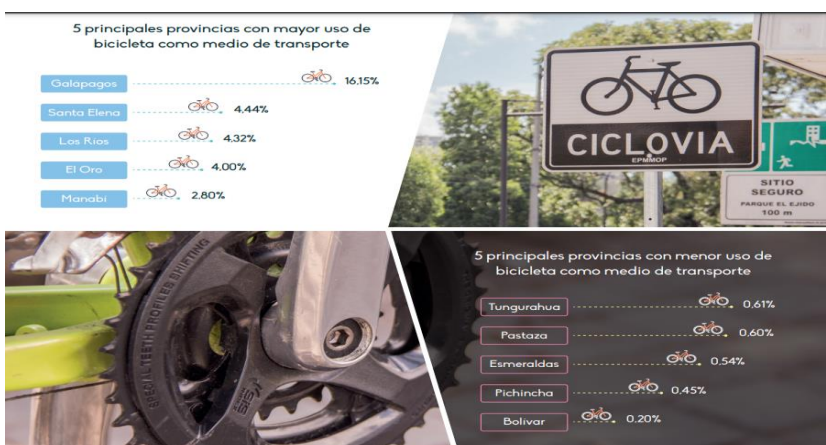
5 principales provincias con mayor uso de bicicleta como medio de transporte

Galapagos 16,15%

Santa Elena 4,44%

Las Rios 4,32%

El Oro 4,00%

Manabi 2,80%

CICLOVIA
EPMMOP

SITIO SEGURO
PARQUE EL EJIDO
100 m

SPECIAL TEETH PROFILES SHIFTING

5 principales provincias con menor uso de bicicleta como medio de transporte

Tungurahua 0,61%

Pastaza 0,60%

Esmeraldas 0,54%

Pichincha 0,45%

Bolivar 0,20%